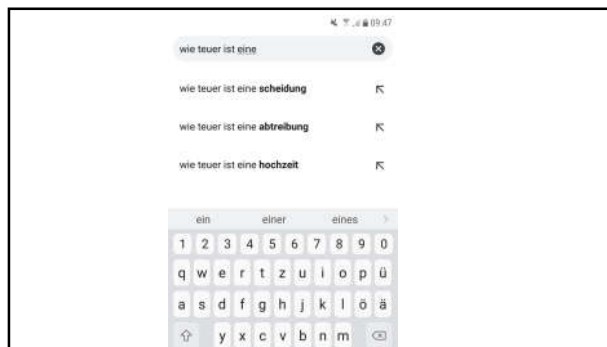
09:47

wie teuer ist eine

wie teuer ist eine scheidung

wie teuer ist eine abtreibung

wie teuer ist eine hochzeit

ein einer eines

1 2 3 4 5 6 7 8 9 0
q w e r t z u i o p ü
a s d f g h j k l ö ä
y x c v b n m